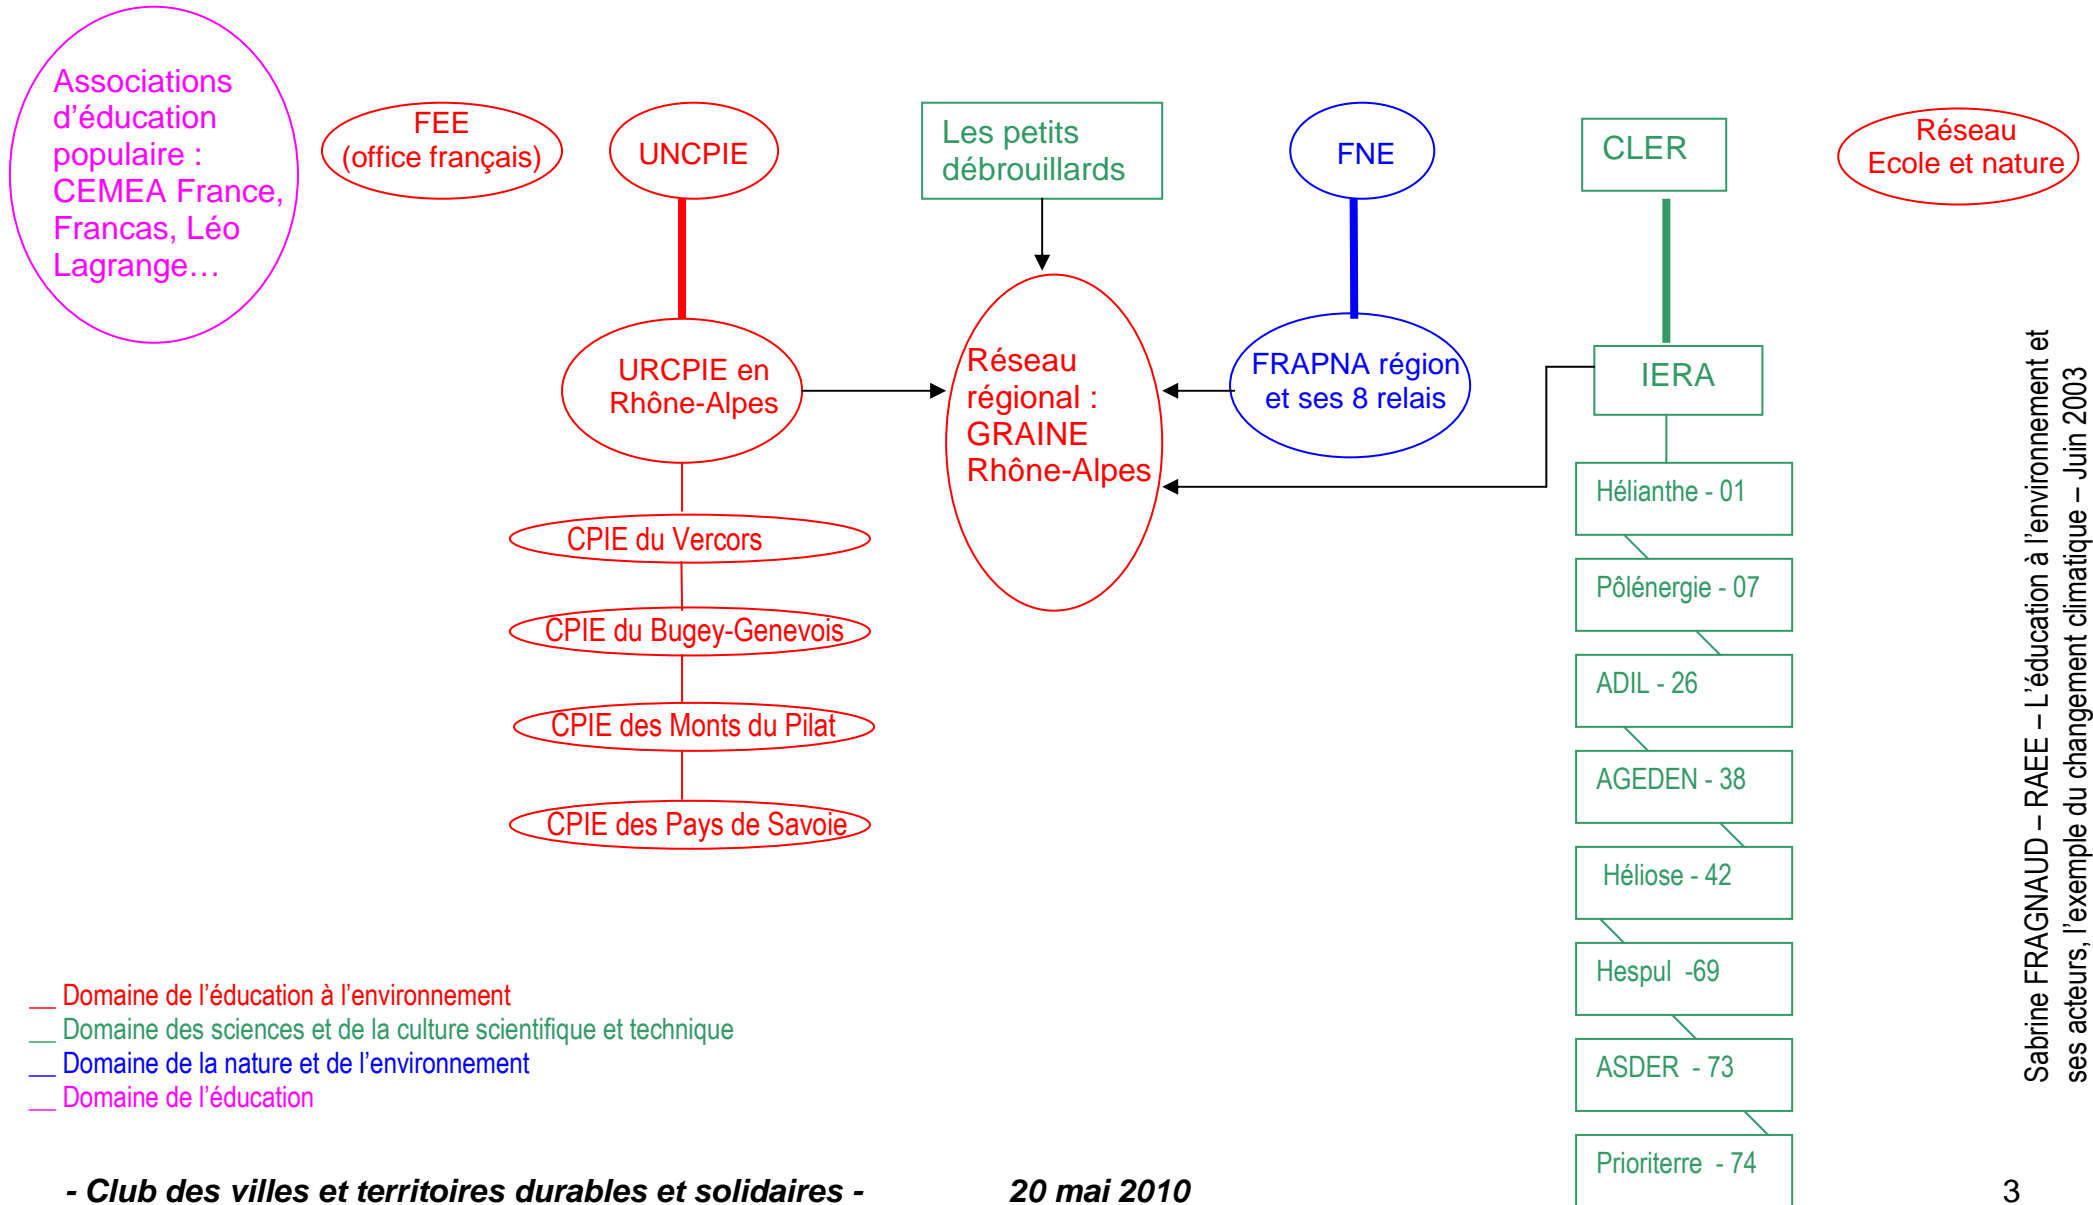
Associations d'éducation populaire : CEMEA France, Francas, Léo Lagrange…

FEE
(office français)

UNCPIE

Les petits débrouillards

FNE

CLER

Réseau
Ecole et nature

URCPIE en Rhône-Alpes

Réseau régional : GRAINE Rhône-Alpes

FRAPNA région et ses 8 relais

IERA

CPIE du Vercors

CPIE du Bugey-Genevois

CPIE des Monts du Pilat

CPIE des Pays de Savoie

Hélianthe - 01

Pôlénergie - 07

ADIL - 26

AGEDEN - 38

Héliose - 42

Hespul -69

ASDER - 73

Prioriterre - 74

__ Domaine de l'éducation à l'environnement
__ Domaine des sciences et de la culture scientifique et technique
__ Domaine de la nature et de l'environnement
__ Domaine de l'éducation

Sabrine FRAGNAUD – RAEE – L'éducation à l'environnement et ses acteurs, l'exemple du changement climatique – Juin 2003

- Club des villes et territoires durables et solidaires - 20 mai 2010

3